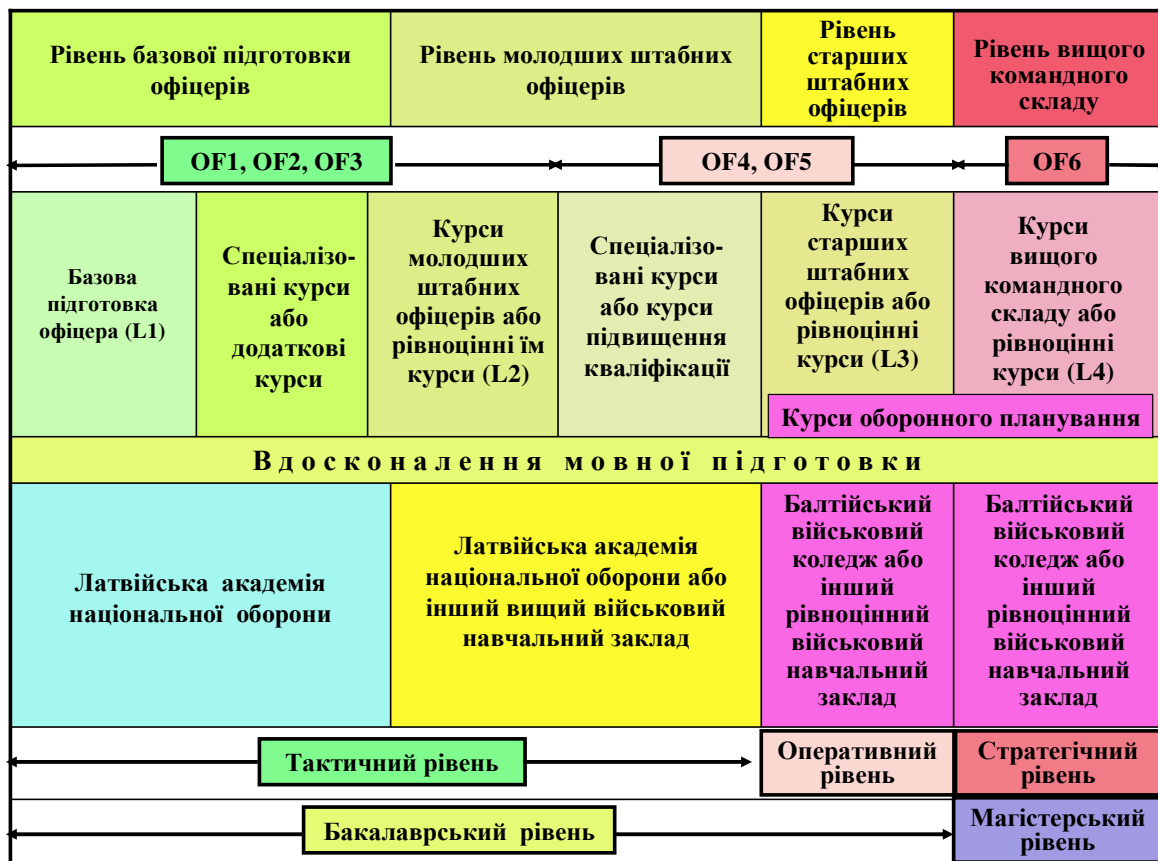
| Рівень базової підготовки офіцерів | | Рівень молодших штабних офіцерів | | Рівень старших штабних офіцерів | Рівень вищого командного складу |
|---|---|---|---|---|---|
| OF1, OF2, OF3 | | OF4, OF5 | | | OF6 |
| Базова підготовка офіцера (L1) | Спеціалізовані курси або додаткові курси | Курси молодших штабних офіцерів або рівноцінні їм курси (L2) | Спеціалізовані курси або курси підвищення кваліфікації | Курси старших штабних офіцерів або рівноцінні курси (L3) | Курси вищого командного складу або рівноцінні курси (L4) |
| | | | | Курси оборонного планування | |
| Вдосконалення мовної підготовки | | | | | |
| Латвійська академія національної оборони | | Латвійська академія національної оборони або інший вищий військовий навчальний заклад | | Балтійський військовий коледж або інший рівноцінний військовий навчальний заклад | Балтійський військовий коледж або інший рівноцінний військовий навчальний заклад |
| Тактичний рівень | | | | Оперативний рівень | Стратегічний рівень |
| Бакалаврський рівень | | | | | Магістерський рівень |